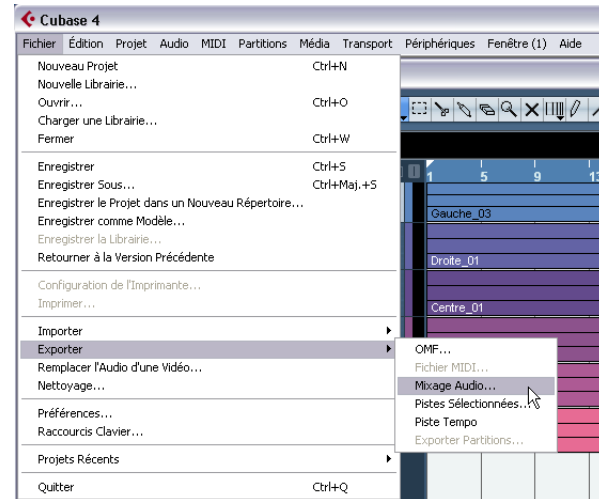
Cubase 4

Fichier Édition Projet Audio MIDI Partitions Média Transport Périphériques Fenêtre (1) Aide

Nouveau Projet Ctrl+N
Nouvelle Librairie...
Ouvrir... Ctrl+O
Charger une Librairie...
Fermer Ctrl+W

Enregistrer Ctrl+S
Enregistrer Sous... Ctrl+Maj.+S
Enregistrer le Projet dans un Nouveau Répertoire...
Enregistrer comme Modèle...
Enregistrer la Librairie...
Retourner à la Version Précédente

Configuration de l'Imprimante...
Imprimer...

Importer
Exporter
Remplacer l'Audio d'une Vidéo...
Nettoyage...

Préférences...
Raccourcis Clavier...

Projets Récents

Quitter Ctrl+Q

OMF...
Fichier MIDI...
Mixage Audio...
Pistes Sélectionnées...
Piste Tempo
Exporter Partitions...

1 5 9 1

Gauche_03
Droite_01
Centre_01